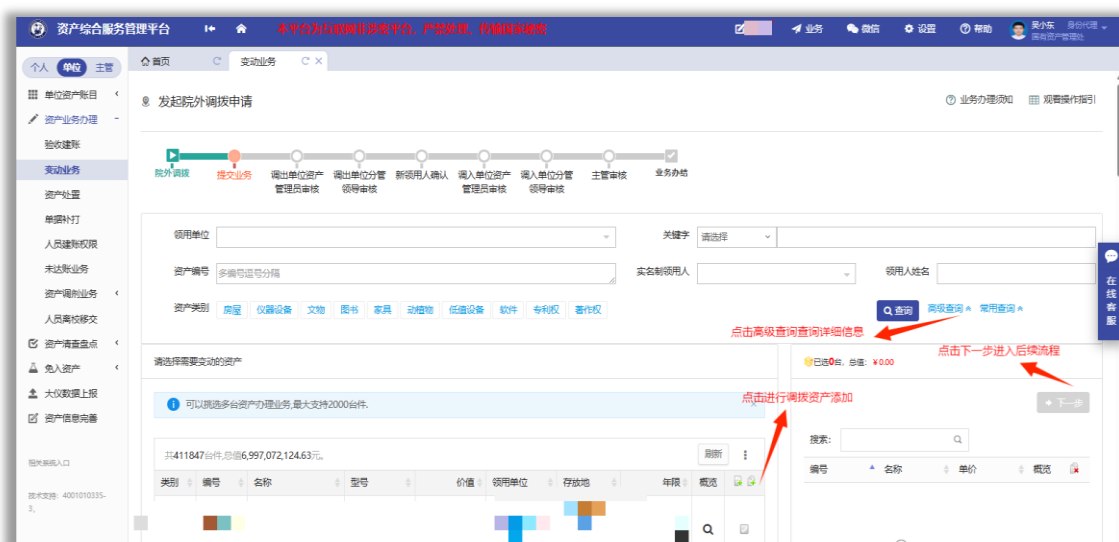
资产综合服务管理平台

本平台为非涉密平台，严禁处理、传输国家秘密

业务　微信　设置　帮助　吴小东　身份代理　国有资产管理处

个人　单位　主管

单位资产账目
资产业务办理
验收建账
变动业务
资产处置
单据补打
人员建账权限
未达账业务
资产调剂业务
人员离校移交
资产清查盘点
免入资产
大仪数据上报
资产信息完善

首页　变动业务

发起院外调拨申请

业务办理须知　观看操作指引

院外调拨　提交业务　调出单位资产管理员审核　调出单位分管领导审核　新领用人确认　调入单位资产管理员审核　调入单位分管领导审核　主管审核　业务办结

领用单位

关键字　请选择

资产编号　多编号逗号分隔

实名制领用人

领用人姓名

资产类别　房屋　仪器设备　文物　图书　家具　动植物　低值设备　软件　专利权　著作权

查询　高级查询　常用查询

点击高级查询查询详细信息

请选择需要变动的资产

已选0台，总值：￥0.00

点击下一步进入后续流程

可以挑选多台资产办理业务，最大支持2000台件.

点击进行调拨资产添加

下一步

共411847台件,总值6,997,072,124.63元。

刷新

搜索：

类别　编号　名称　型号　价值　领用单位　存放地　年限　概览

编号　名称　单价　概览

在线客服

技术支持：4001010335-3。